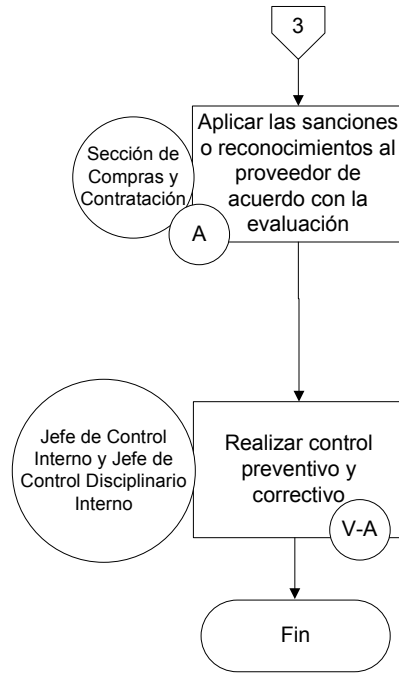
3

Sección de Compras y Contratación

Aplicar las sanciones o reconocimientos al proveedor de acuerdo con la evaluación

A

Jefe de Control Interno y Jefe de Control Disciplinario Interno

Realizar control preventivo y correctivo

V-A

Fin